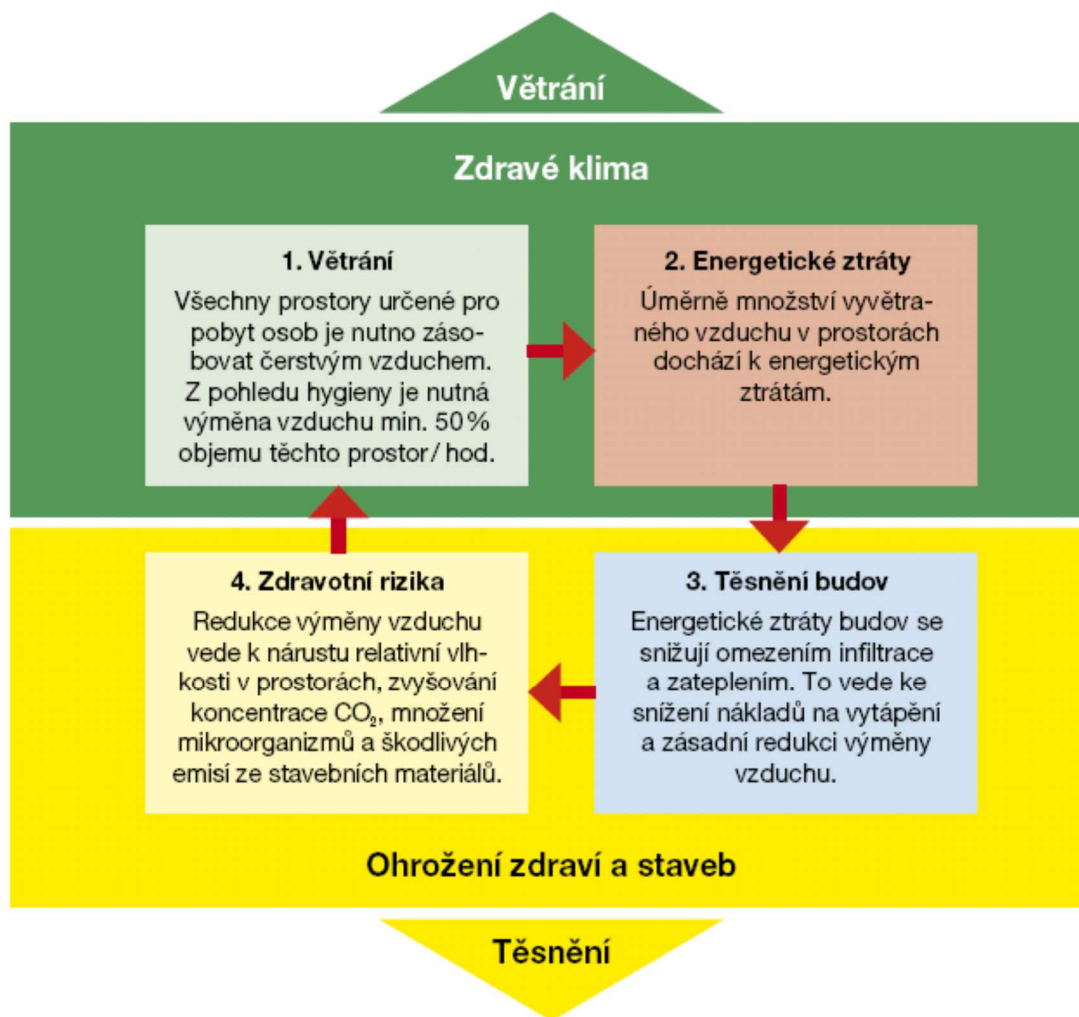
Větrání

Zdravé klima

1. Větrání

Všechny prostory určené pro pobyt osob je nutno zásobovat čerstvým vzduchem. Z pohledu hygieny je nutná výměna vzduchu min. 50% objemu těchto prostor / hod.

2. Energetické ztráty

Úměrně množství vyvětraného vzduchu v prostorách dochází k energetickým ztrátám.

4. Zdravotní rizika

Redukce výměny vzduchu vede k nárustu relativní vlhkosti v prostorách, zvyšování koncentrace $CO_2$, množení mikroorganizmů a škodlivých emisí ze stavebních materiálů.

3. Těsnění budov

Energetické ztráty budov se snižují omezením infiltrace a zateplením. To vede ke snížení nákladů na vytápění a zásadní redukci výměny vzduchu.

Ohrožení zdraví a staveb

Těsnění